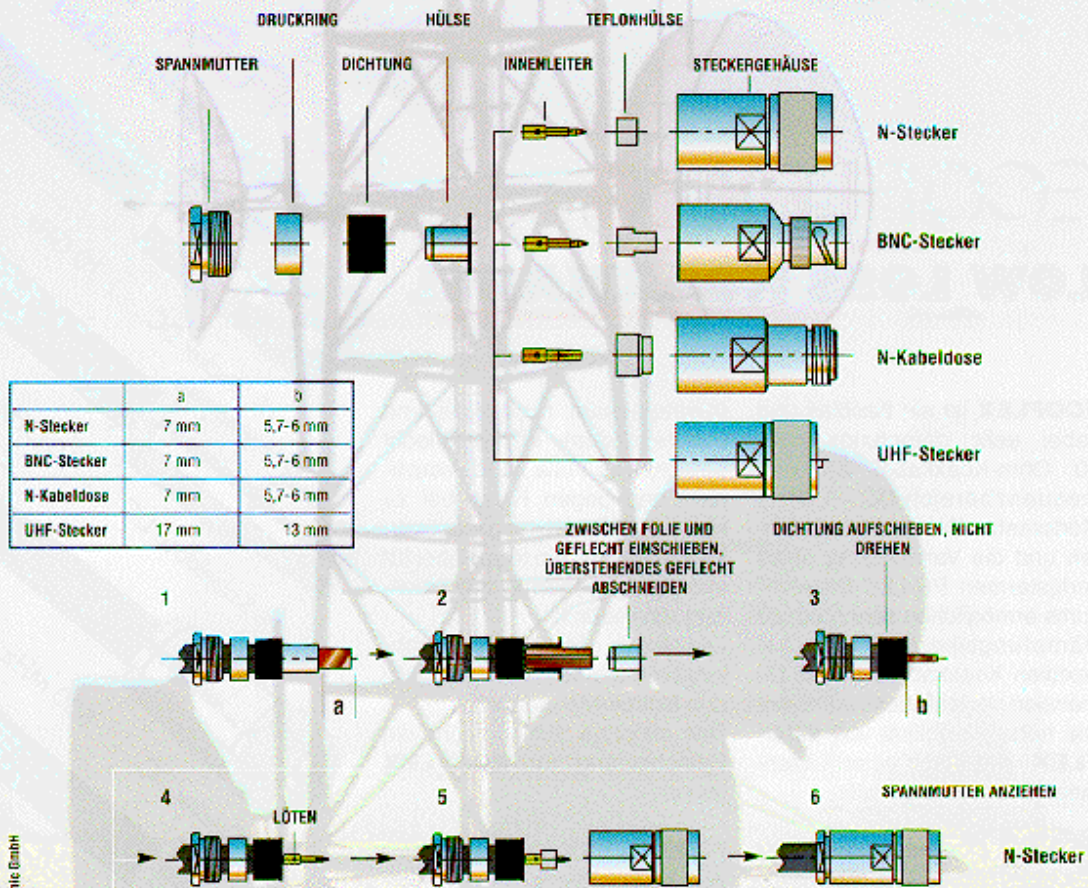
DRUCKRING HÜLSE TEFLONHÜLSE

SPANNMUTTER DICHTUNG INNENLEITER STECKERGEHÄUSE

N-Stecker

BNC-Stecker

N-Kabeldose

UHF-Stecker

| | a | b |
|---|---|---|
| N-Stecker | 7 mm | 5,7-6 mm |
| BNC-Stecker | 7 mm | 5,7-6 mm |
| N-Kabeldose | 7 mm | 5,7-6 mm |
| UHF-Stecker | 17 mm | 13 mm |

ZWISCHEN FOLIE UND GEFLECHT EINSCHIEBEN, ÜBERSTEHENDES GEFLECHT ABSCHNEIDEN

DICHTUNG AUFSCHIEBEN, NICHT DREHEN

1

2

3

a

b

4

LÖTEN

5

6

SPANNMUTTER ANZIEHEN

N-Stecker

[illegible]ic GmbH